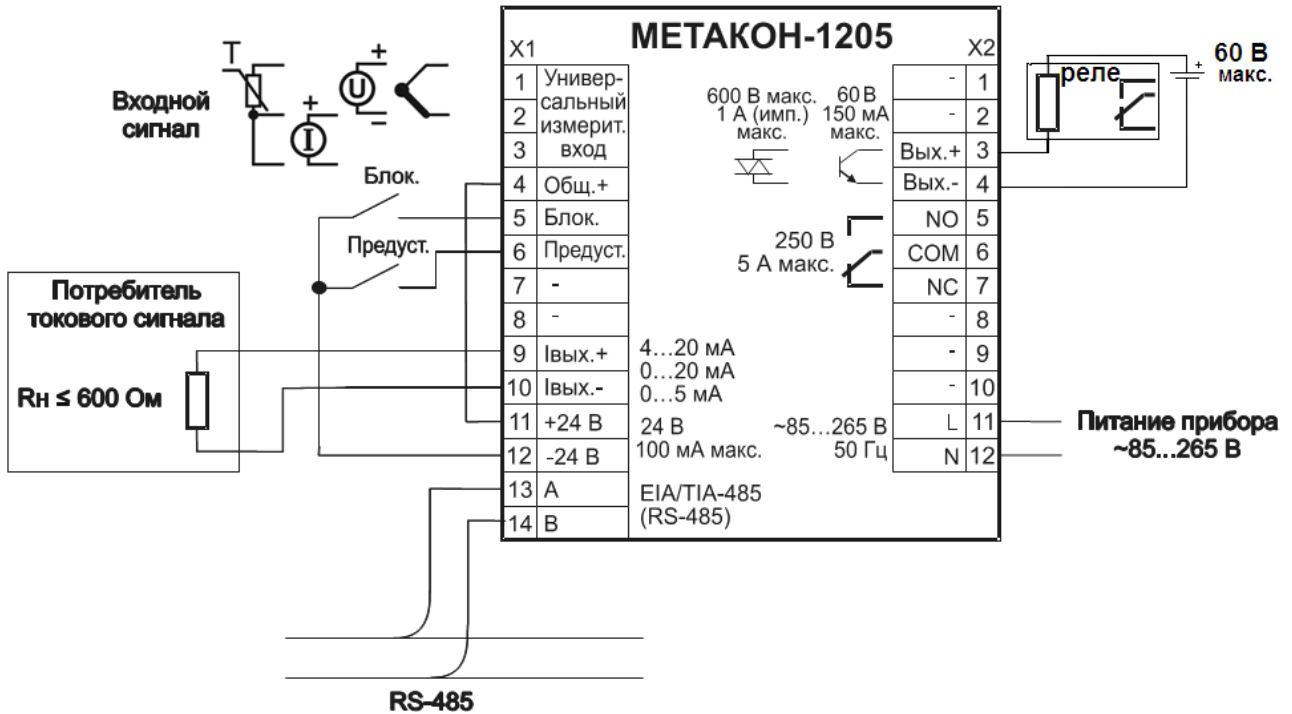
МЕТАКОН-1205

X1

X2

Входной сигнал

T

+

+

–

U

I

| 1 | Универсальный измерит. вход |
|---|---|
| 2 | |
| 3 | |
| 4 | Общ.+ |
| 5 | Блок. |
| 6 | Предуст. |
| 7 | - |
| 8 | - |
| 9 | Iвых.+ |
| 10 | Iвых.- |
| 11 | +24 В |
| 12 | -24 В |
| 13 | A |
| 14 | B |

Блок.

Предуст.

Потребитель токового сигнала

Rн ≤ 600 Ом

600 В макс. 1 А (имп.) макс.

60 В 150 мА макс.

250 В 5 А макс.

4…20 мА
0…20 мА
0…5 мА

24 В
100 мА макс.

~85…265 В
50 Гц

EIA/TIA-485
(RS-485)

| - | 1 |
|---|---|
| - | 2 |
| Вых.+ | 3 |
| Вых.- | 4 |
| NO | 5 |
| COM | 6 |
| NC | 7 |
| - | 8 |
| - | 9 |
| - | 10 |
| L | 11 |
| N | 12 |

реле

+

60 В макс.

Питание прибора ~85...265 В

RS-485